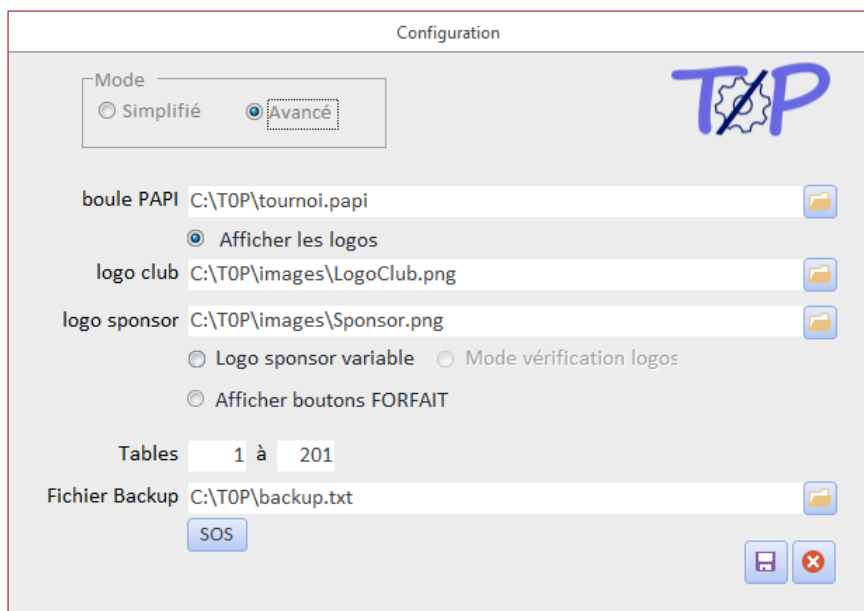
Configuration

Mode
Simplifié Avancé

T0P

boule PAPI C:\T0P\tournoi.papi

Afficher les logos

logo club C:\T0P\images\LogoClub.png

logo sponsor C:\T0P\images\Sponsor.png

Logo sponsor variable Mode vérification logos

Afficher boutons FORFAIT

Tables 1 à 201

Fichier Backup C:\T0P\backup.txt

SOS